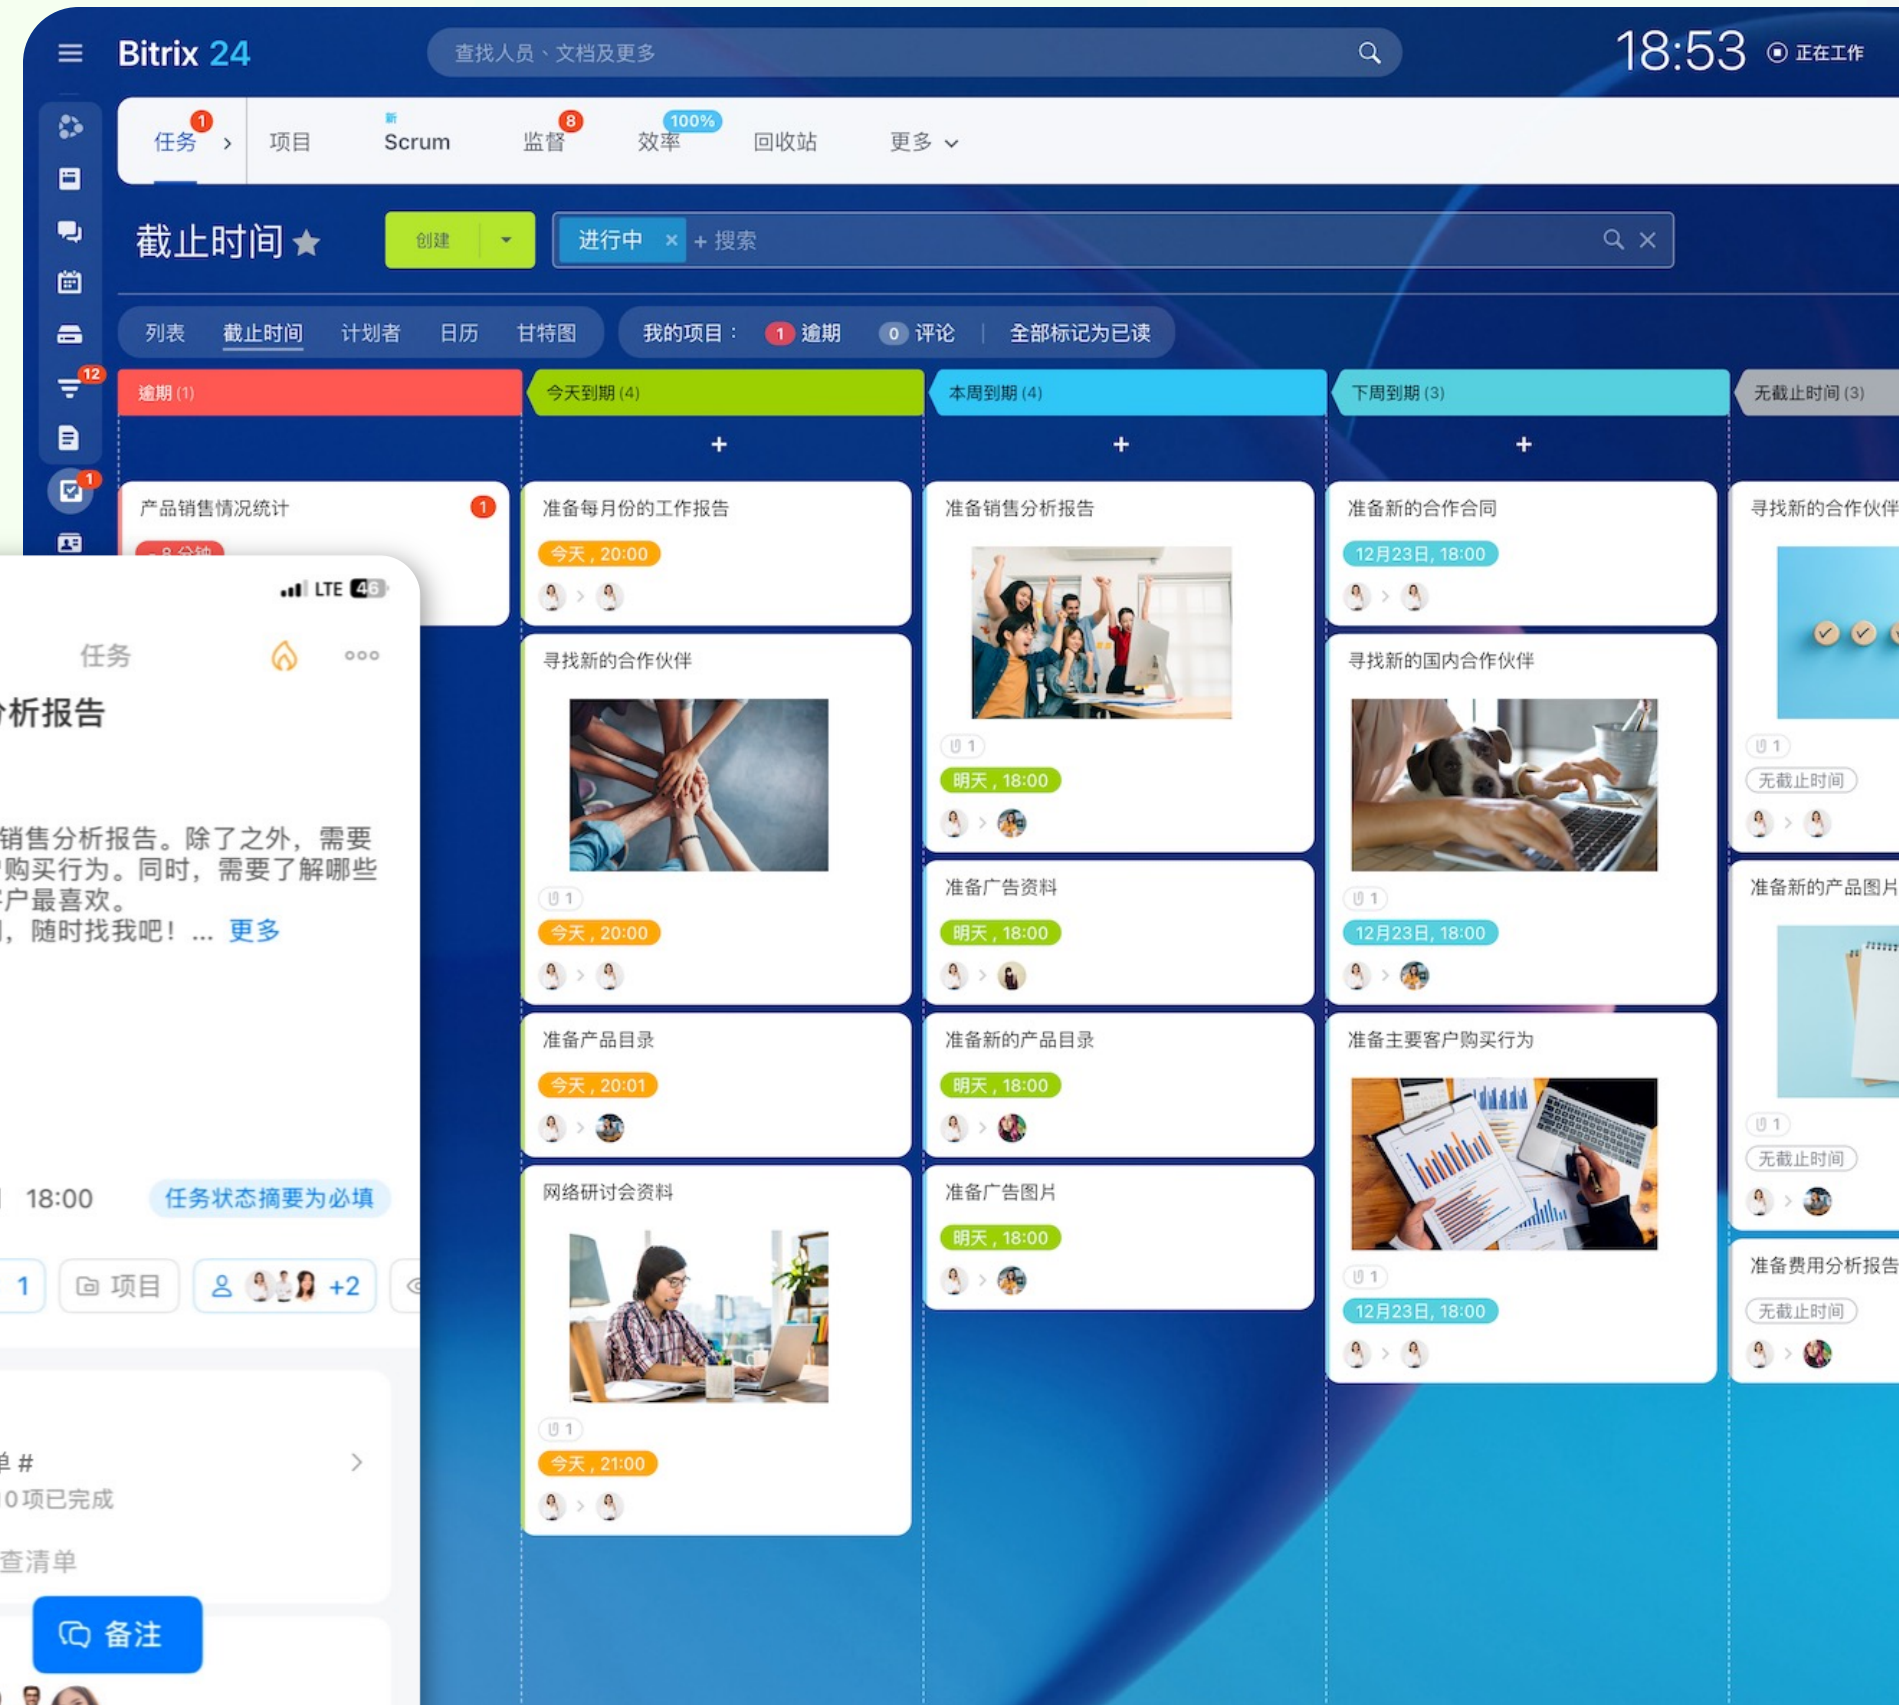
Bitrix 24
查找人员、文档及更多
18:53 正在工作

12

任务 1 › 项目 新 Scrum 监督 8 效率 100% 回收站 更多

截止时间
创建
进行中 × + 搜索

列表 截止时间 计划者 日历 甘特图
我的项目： 1 逾期 0 评论 全部标记为已读

| 逾期 (1) | 今天到期 (4) | 本周到期 (4) | 下周到期 (3) | 无截止时间 (3) |
|---|---|---|---|---|
| | + | + | + | |
| 产品销售情况统计 1 | 准备每月份的工作报告 今天，20:00 | 准备销售分析报告 1 明天，18:00 | 准备新的合作合同 12月23日, 18:00 | 寻找新的合作伙伴 1 无截止时间 |
| | 寻找新的合作伙伴 1 今天，20:00 | 准备广告资料 明天，18:00 | 寻找新的国内合作伙伴 1 12月23日, 18:00 | 准备新的产品图片 1 无截止时间 |
| | 准备产品目录 今天，20:01 | 准备新的产品目录 明天，18:00 | 准备主要客户购买行为 1 12月23日, 18:00 | 准备费用分析报告 无截止时间 |
| | 网络研讨会资料 1 今天，21:00 | 准备广告图片 明天，18:00 | | |

LTE 4G
任务
分析报告
销售分析报告。除了之外，需要购买行为。同时，需要了解哪些户最喜欢。
，随时找我吧！... 更多
18:00 任务状态摘要为必填
1 项目 +2
单 #
0项已完成
查清单
备注